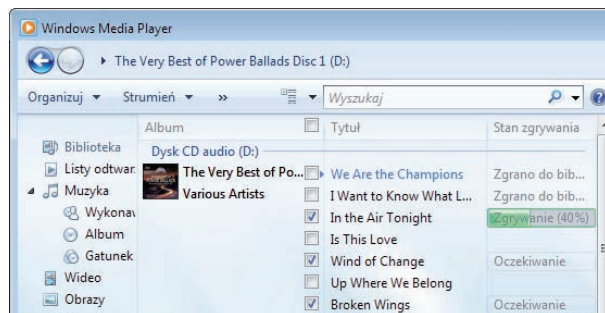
Windows Media Player

The Very Best of Power Ballads Disc 1 (D:)

Organizuj ▾ Strumień ▾ »

Wyszukaj

Biblioteka
Listy odtwar.
Muzyka
Wykonav
Album
Gatunek
Wideo
Obrazy

| Album | | Tytuł | Stan zgrywania |
|---|---|---|---|
| Dysk CD audio (D:) | | | |
| The Very Best of Po... | | We Are the Champions | Zgrano do bib... |
| Various Artists | | I Want to Know What L... | Zgrano do bib... |
| | ☑ | In the Air Tonight | Zgrywanie (40%) |
| | | Is This Love | |
| | ☑ | Wind of Change | Oczekiwanie |
| | | Up Where We Belong | |
| | ☑ | Broken Wings | Oczekiwanie |